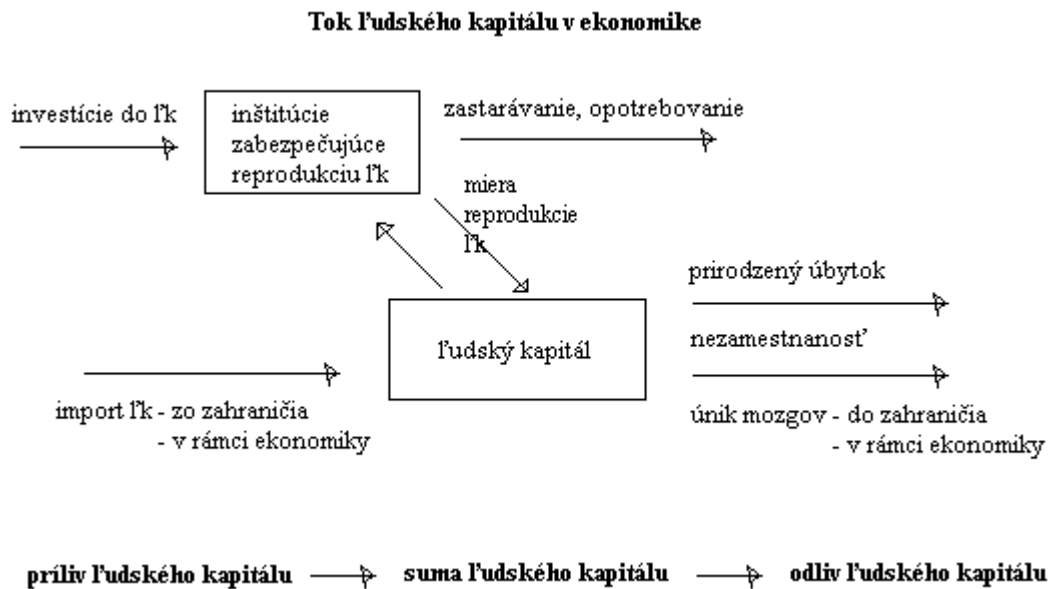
Tok ľudského kapitálu v ekonomike

investície do ľk

inštitúcie zabezpečujúce reprodukciu ľk

zastarávanie, opotrebovanie

miera reprodukcie ľk

prirodzený úbytok

ľudský kapitál

nezamestnanosť

import ľk - zo zahraničia
- v rámci ekonomiky

únik mozgov - do zahraničia
- v rámci ekonomiky

príliv ľudského kapitálu → suma ľudského kapitálu → odliv ľudského kapitálu